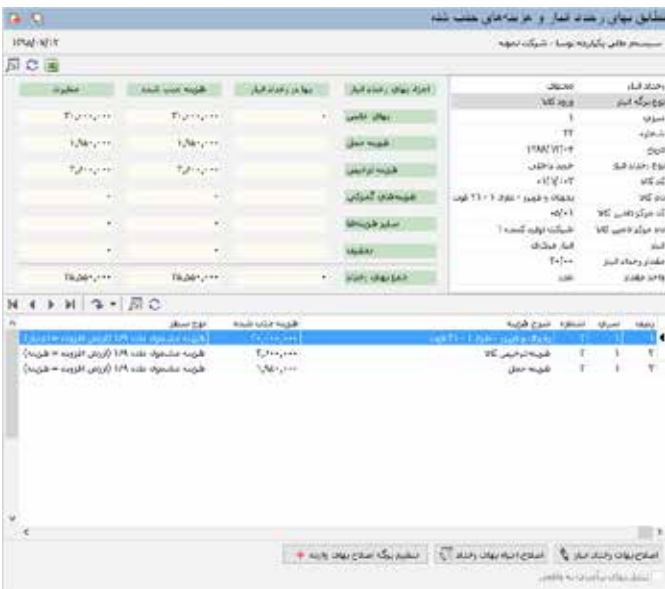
تطابق بهای رخداد انبار و هزینه‌های جذب شده

۱۳۹۵/۰۷/۱۲

سیستم مالی یکپارچه نوسا - شرکت نمونه

| اجزاء بهای رخداد انبار | بها در رخداد انبار | هزینه جذب شده | مغایرت |
|---|---|---|---|
| بهای خالص | ۰ | ۳۱,۰۰۰,۰۰۰ | ۳۱,۰۰۰,۰۰۰ |
| هزینه حمل | | ۱,۷۸۰,۰۰۰ | ۱,۷۸۰,۰۰۰ |
| هزینه ترخیص | | ۲,۵۰۰,۰۰۰ | ۲,۵۰۰,۰۰۰ |
| هزینه‌های گمرکی | | ۰ | ۰ |
| سایر هزینه‌ها | | ۰ | ۰ |
| تخفیف | | ۰ | ۰ |
| جمع بهای رخداد | ۰ | ۳۵,۲۸۰,۰۰۰ | ۳۵,۲۸۰,۰۰۰ |

| | |
|---|---|
| رخداد انبار | محصولات |
| نوع برگه انبار | ورود کالا |
| سری | ۱ |
| شماره | ۲۲ |
| تاریخ | ۱۳۹۸/۰۷/۰۴ |
| نوع رخداد انبار | خرید داخلی |
| کد کالا | ۰۱/۰۴/۰۲ |
| نام کالا | یخچال فریزر ۱ طرفه ۱۰ - ۲۱ فوت |
| کد مرکز هزینه کالا | ۰۵/۰۱ |
| نام مرکز هزینه کالا | شرکت تولید کننده ۱ |
| انبار | انبار محصولات |
| مقدار رخداد انبار | ۲۰/۰۰ |
| واحد مقدار | عدد |

| ردیف | سری | شماره | شرح هزینه | هزینه جذب شده | نوع سطر |
|---|---|---|---|---|---|
| ۱ | ۱ | ۲ | یخچال فریزر ۱ طرفه ۱۰ - ۲۱ فوت | ۳۱,۰۰۰,۰۰۰ | هزینه مشمول ماده ۱۶۹ (ارزش افزوده + هزینه) |
| ۲ | ۱ | ۲ | هزینه ترخیص کالا | ۲,۵۰۰,۰۰۰ | هزینه مشمول ماده ۱۶۹ (ارزش افزوده + هزینه) |
| ۳ | ۱ | ۲ | هزینه حمل | ۱,۷۸۰,۰۰۰ | هزینه مشمول ماده ۱۶۹ (ارزش افزوده + هزینه) |

اصلاح بهای رخداد انبار | اصلاح ادله بهای رخداد | تنظیم برگه اصلاح بهای پارینه +

تنظیم بهای برآوردی به واقعی